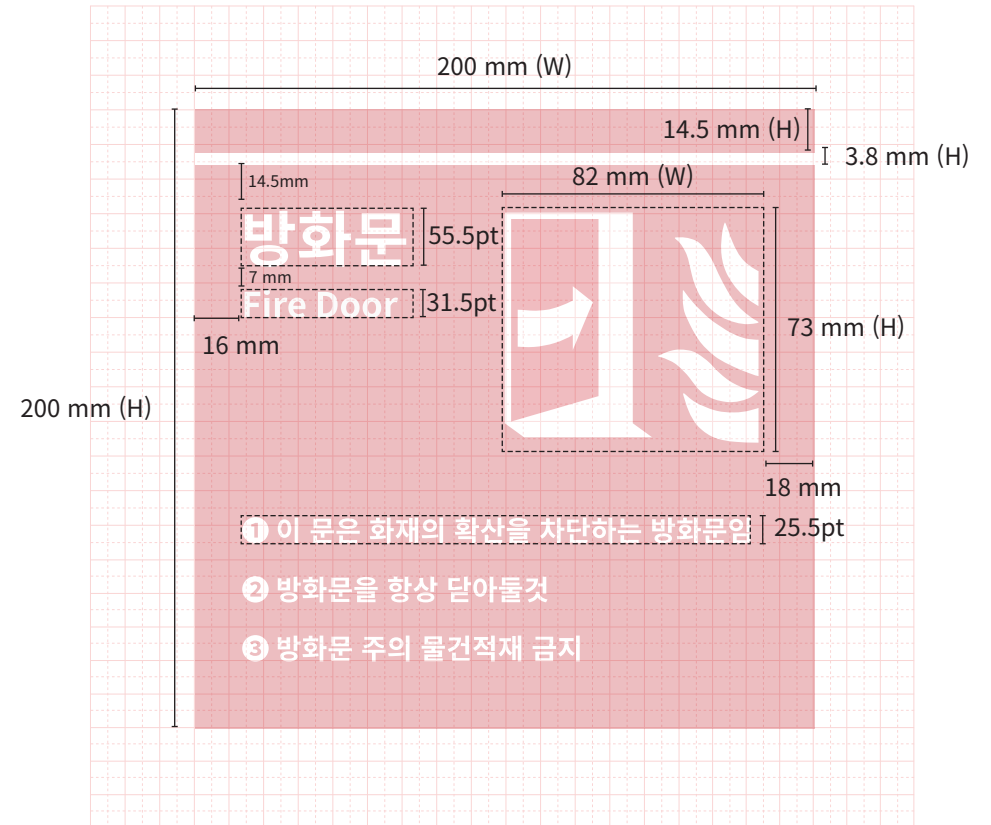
200 mm (W)

14.5 mm (H)

3.8 mm (H)

14.5mm

82 mm (W)

방화문

55.5pt

7 mm

Fire Door

31.5pt

73 mm (H)

16 mm

200 mm (H)

18 mm

❶ 이 문은 화재의 확산을 차단하는 방화문임

25.5pt

❷ 방화문을 항상 닫아둘것

❸ 방화문 주의 물건적재 금지